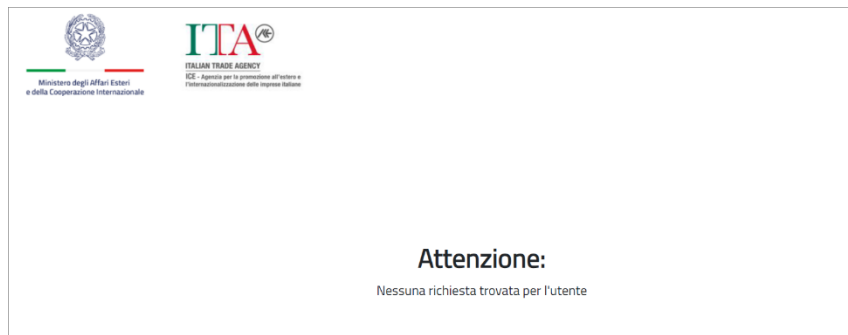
Ministero degli Affari Esteri
e della Cooperazione Internazionale

ITA

ITALIAN TRADE AGENCY
ICE - Agenzia per la promozione all'estero e l'internazionalizzazione delle imprese italiane

Attenzione:

Nessuna richiesta trovata per l'utente